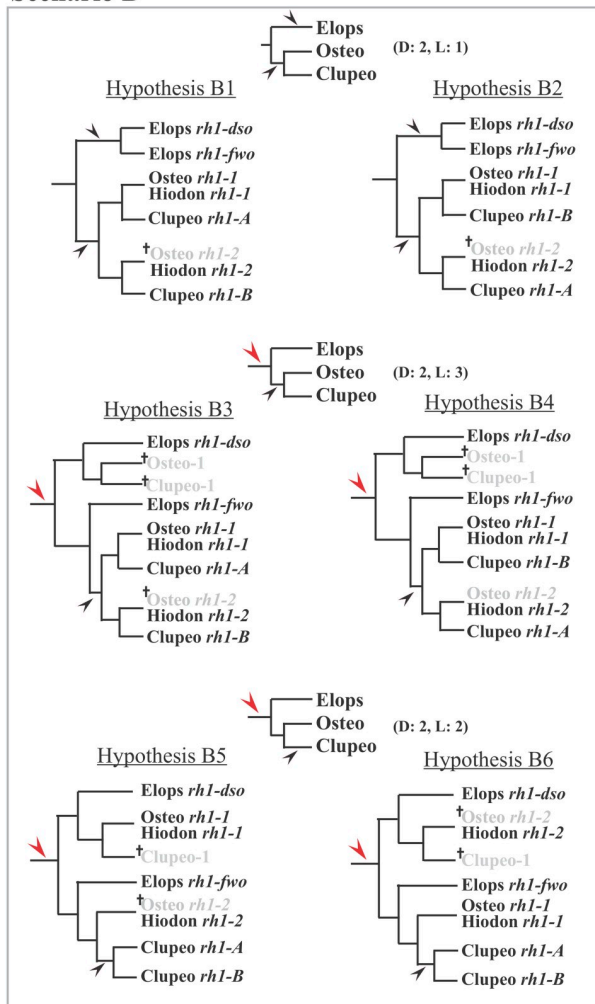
Scenario B

Elops
Osteo
Clupeo
(D: 2, L: 1)

Hypothesis B1

Elops *rh1-dso*
Elops *rh1-fwo*
Osteo *rh1-1*
Hiodon *rh1-1*
Clupeo *rh1-A*
†Osteo *rh1-2*
Hiodon *rh1-2*
Clupeo *rh1-B*

Hypothesis B2

Elops *rh1-dso*
Elops *rh1-fwo*
Osteo *rh1-1*
Hiodon *rh1-1*
Clupeo *rh1-B*
†Osteo *rh1-2*
Hiodon *rh1-2*
Clupeo *rh1-A*

Elops
Osteo
Clupeo
(D: 2, L: 3)

Hypothesis B3

Elops *rh1-dso*
†Osteo-1
†Clupeo-1
Elops *rh1-fwo*
Osteo *rh1-1*
Hiodon *rh1-1*
Clupeo *rh1-A*
†Osteo *rh1-2*
Hiodon *rh1-2*
Clupeo *rh1-B*

Hypothesis B4

Elops *rh1-dso*
†Osteo-1
†Clupeo-1
Elops *rh1-fwo*
Osteo *rh1-1*
Hiodon *rh1-1*
Clupeo *rh1-B*
Osteo *rh1-2*
Hiodon *rh1-2*
Clupeo *rh1-A*

Elops
Osteo
Clupeo
(D: 2, L: 2)

Hypothesis B5

Elops *rh1-dso*
Osteo *rh1-1*
Hiodon *rh1-1*
†Clupeo-1
Elops *rh1-fwo*
†Osteo *rh1-2*
Hiodon *rh1-2*
Clupeo *rh1-A*
Clupeo *rh1-B*

Hypothesis B6

Elops *rh1-dso*
†Osteo *rh1-2*
Hiodon *rh1-2*
†Clupeo-1
Elops *rh1-fwo*
Osteo *rh1-1*
Hiodon *rh1-1*
Clupeo *rh1-A*
Clupeo *rh1-B*